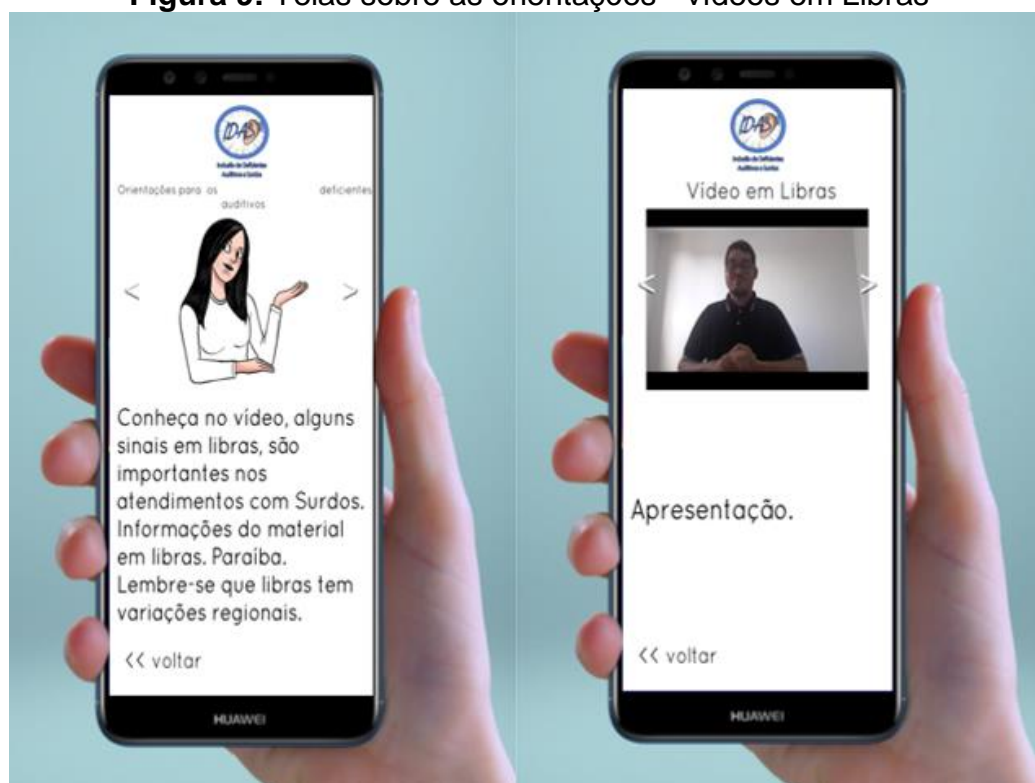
**Figura 3.** Telas sobre as orientações - vídeos em Libras

IDAS
Inclusão de Deficientes Auditivos e Surdos

Orientações para os deficientes auditivos

<

>

Conheça no vídeo, alguns sinais em libras, são importantes nos atendimentos com Surdos. Informações do material em libras. Paraiba. Lembre-se que libras tem variações regionais.

<< voltar

HUAWEI

IDAS
Inclusão de Deficientes Auditivos e Surdos

Vídeo em Libras

<

>

Apresentação.

<< voltar

HUAWEI